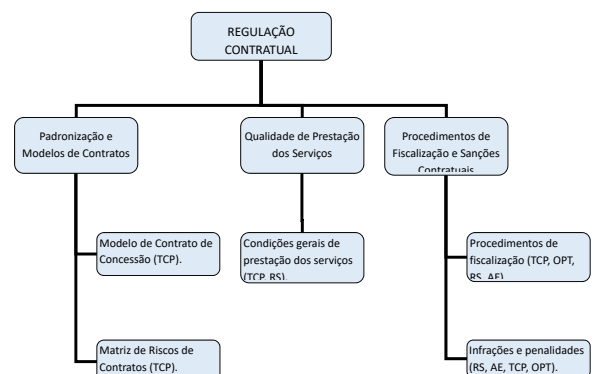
REGULAÇÃO CONTRATUAL

Padronização e Modelos de Contratos

Modelo de Contrato de Concessão (TCP).

Matriz de Riscos de Contratos (TCP).

Qualidade de Prestação dos Serviços

Condições gerais de prestação dos serviços (TCP, RS).

Procedimentos de Fiscalização e Sanções Contratuais

Procedimentos de fiscalização (TCP, OPT, RS, AE).

Infrações e penalidades (RS, AE, TCP, OPT).